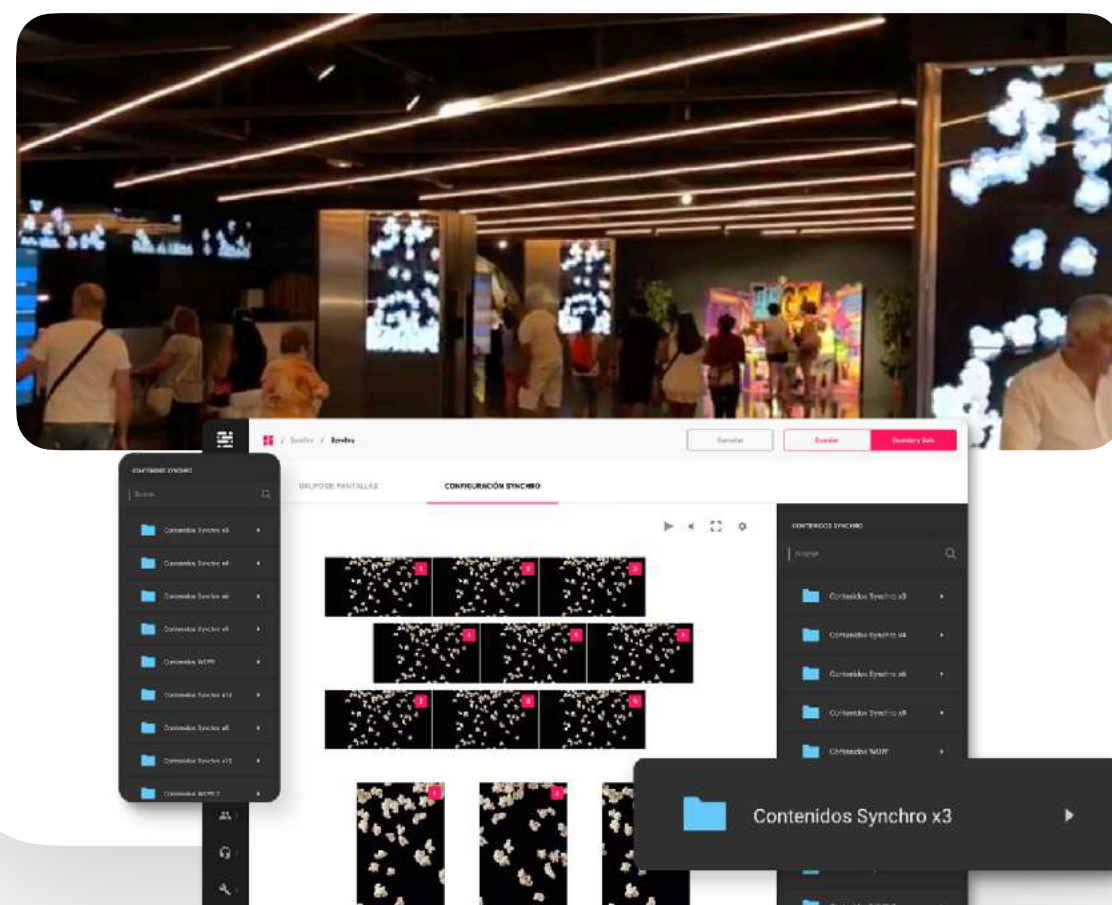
/ Synchro / Synchro

Cancelar

Guardar

Guardar y Salir

CONTENIDOS SYNCHRO

Buscar

Contenidos Synchro x3

Contenidos Synchro x4

Contenidos Synchro x6

Contenidos Synchro x9

Contenidos WOW

Contenidos Synchro x12

Contenidos Synchro x8

Contenidos Synchro x15

Contenidos WOW 2

GRUPO DE PANTALLAS

CONFIGURACIÓN SYNCHRO

CONTENIDOS SYNCHRO

Buscar

Contenidos Synchro x3

Contenidos Synchro x4

Contenidos Synchro x6

Contenidos Synchro x9

Contenidos WOW

Contenidos Synchro x3